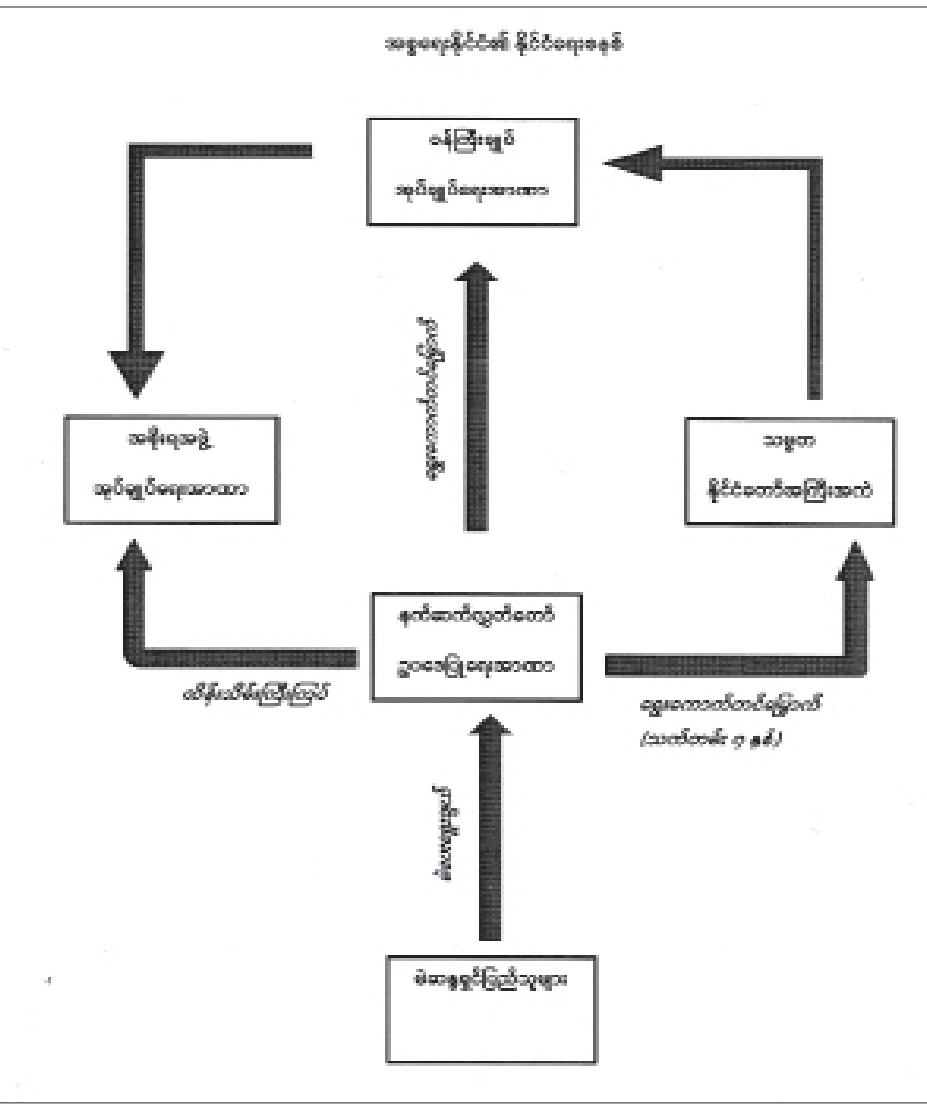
အမေရိကန်နိုင်ငံ၏ နိုင်ငံရေးစနစ်

ဝန်ကြီးချုပ်
အုပ်ချုပ်ရေးအာဏာ

အစိုးရအဖွဲ့
အုပ်ချုပ်ရေးအာဏာ

သမ္မတ
နိုင်ငံတော်အကြီးအကဲ

ရွေးကောက်တင်မြှောက်

လွှတ်တော်ကိုယ်စားလှယ်
ဥပဒေပြုရေးအာဏာ

ဝန်ကြီးများခန့်အပ်

ရွေးကောက်တင်မြှောက်
(သက်တမ်း ၅ နှစ်)

မဲပေးရွေးချယ်

မဲဆန္ဒရှင်ပြည်သူများ